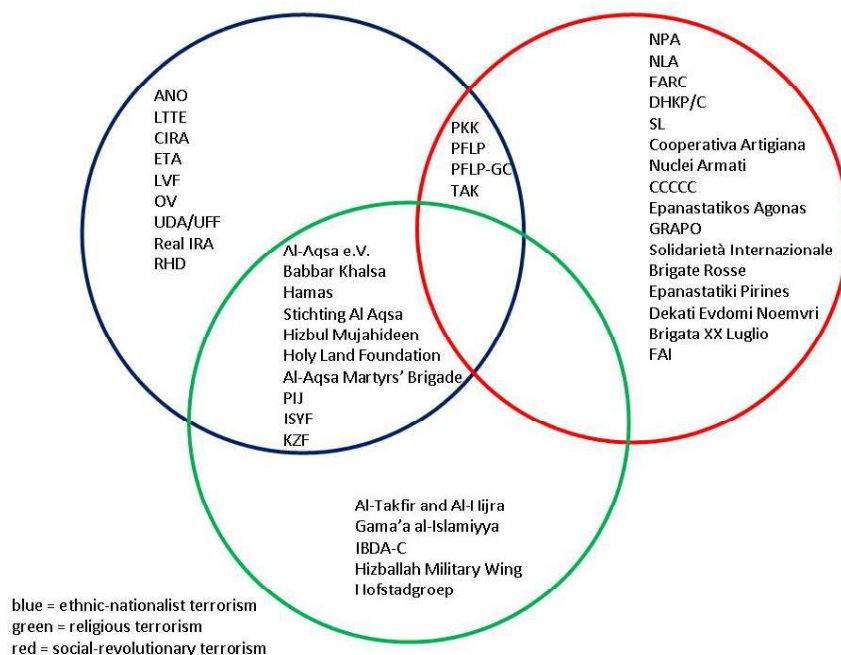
ANO
LTTE
CIRA
ETA
LVF
OV
UDA/UFF
Real IRA
RHD

PKK
PFLP
PFLP-GC
TAK

NPA
NLA
FARC
DHKP/C
SL
Cooperativa Artigiana
Nuclei Armati
CCCCC
Epanastatikos Agonas
GRAPO
Solidarietà Internazionale
Brigate Rosse
Epanastatiki Pirines
Dekati Evdomi Noemvri
Brigata XX Luglio
FAI

Al-Aqsa e.V.
Babbar Khalsa
Hamas
Stichting Al Aqsa
Hizbul Mujahideen
Holy Land Foundation
Al-Aqsa Martyrs' Brigade
PIJ
ISYF
KZF

Al-Takfir and Al-Hijra
Gama'a al-Islamiyya
IBDA-C
Hizballah Military Wing
Hofstadgroep

blue = ethnic-nationalist terrorism
green = religious terrorism
red = social-revolutionary terrorism